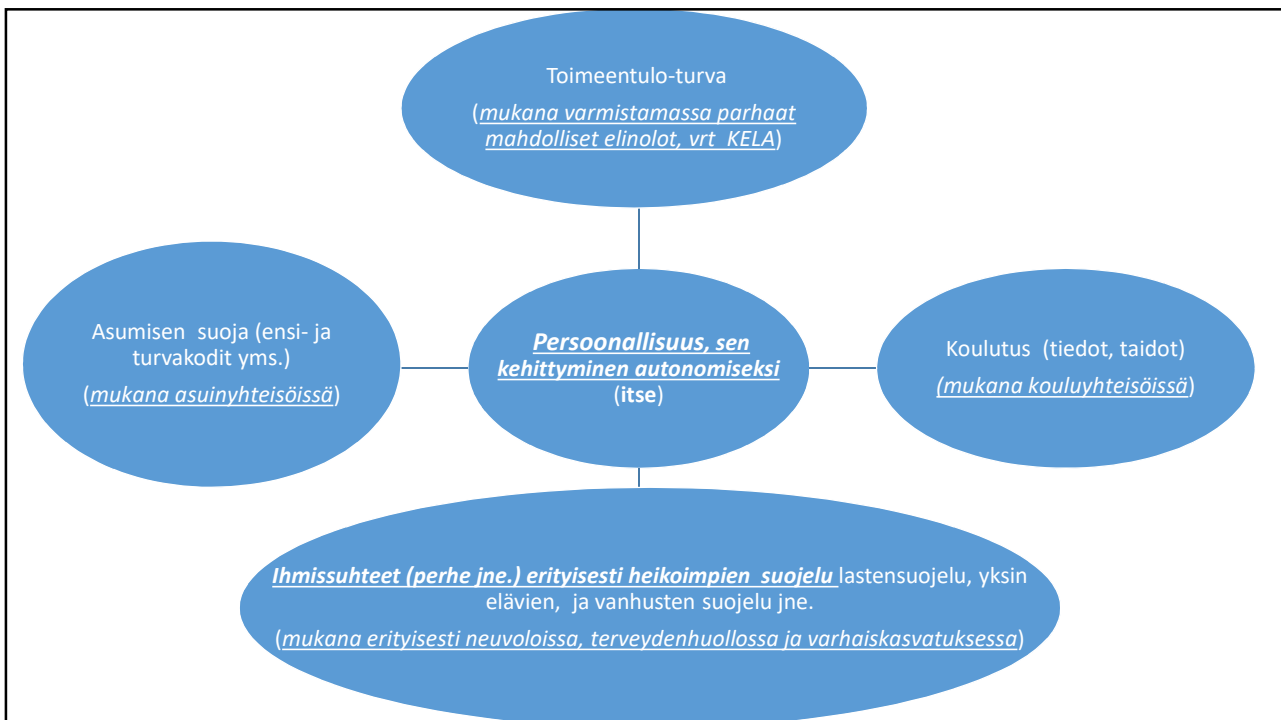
Toimeentulo-turva

(mukana varmistamassa parhaat mahdolliset elinolot, vrt KELA)

Asumisen suoja (ensi- ja turvakodit yms.)

(mukana asuinyhteisöissä)

Persoonallisuus, sen kehittyminen autonomiseksi (itse)

Koulutus (tiedot, taidot)

(mukana kouluyhteisöissä)

Ihmissuhteet (perhe jne.) erityisesti heikoimpien suojelu lastensuojelu, yksin elävien, ja vanhusten suojelu jne.

(mukana erityisesti neuvoloissa, terveydenhuollossa ja varhaiskasvatuksessa)